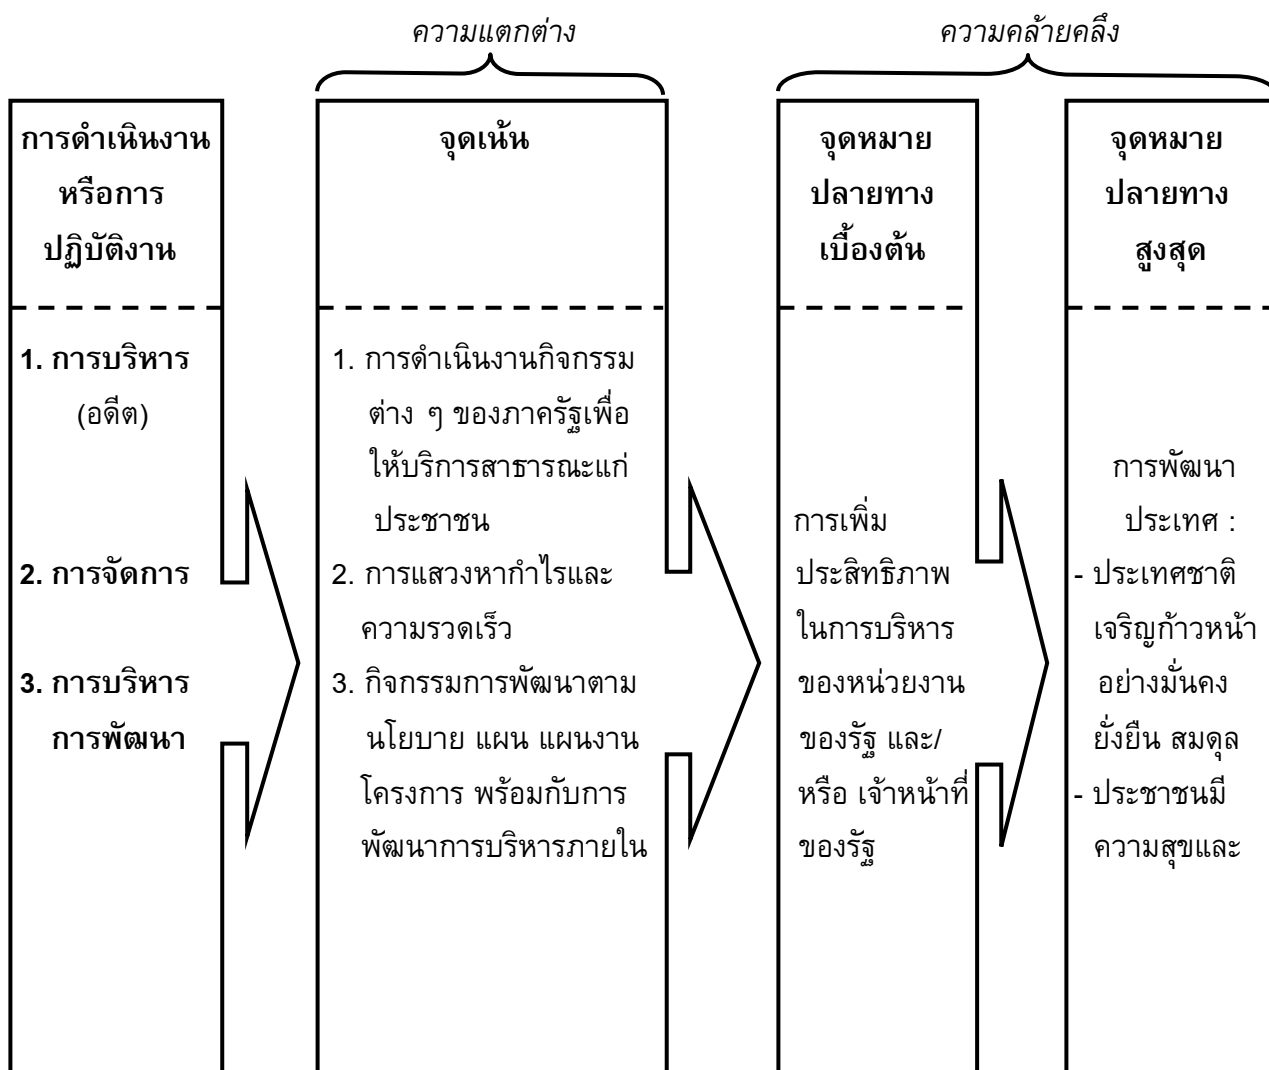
ความแตกต่าง

ความคล้ายคลึง

การดำเนินงานหรือการปฏิบัติงาน

1. การบริหาร (อดีต)

2. การจัดการ

3. การบริหารการพัฒนา

จุดเน้น

1. การดำเนินงานกิจกรรมต่าง ๆ ของภาครัฐเพื่อให้บริการสาธารณะแก่ประชาชน
2. การแสวงหากำไรและความรวดเร็ว
3. กิจกรรมการพัฒนาตามนโยบาย แผน แผนงาน โครงการ พร้อมกับการพัฒนาการบริหารภายใน

จุดหมายปลายทางเบื้องต้น

การเพิ่มประสิทธิภาพในการบริหารของหน่วยงานของรัฐ และ/หรือ เจ้าหน้าที่ของรัฐ

จุดหมายปลายทางสูงสุด

การพัฒนาประเทศ :
- ประเทศชาติเจริญก้าวหน้าอย่างมั่นคง ยั่งยืน สมดุล
- ประชาชนมีความสุขและ